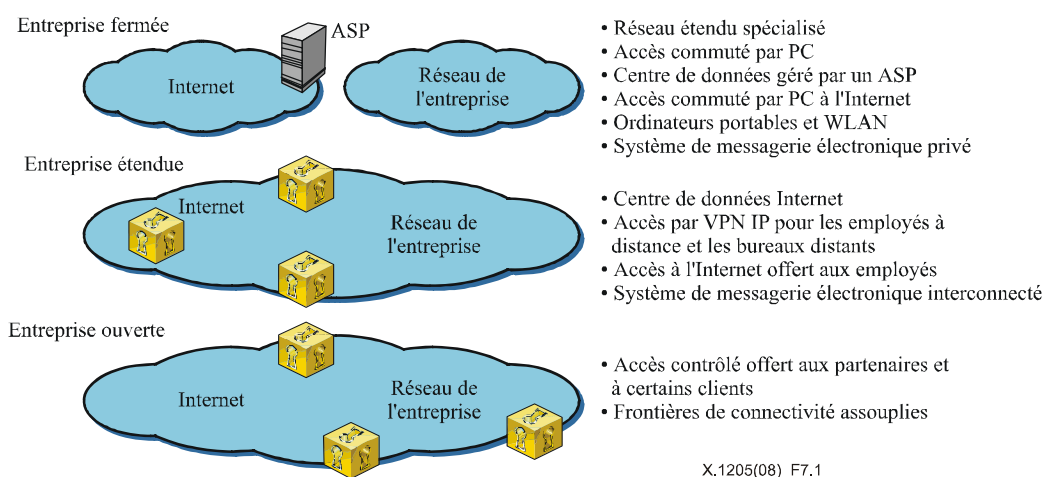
Entreprise fermée

ASP

Internet

Réseau de l'entreprise

• Réseau étendu spécialisé
• Accès commuté par PC
• Centre de données géré par un ASP
• Accès commuté par PC à l'Internet
• Ordinateurs portables et WLAN
• Système de messagerie électronique privé

Entreprise étendue

Internet

Réseau de l'entreprise

• Centre de données Internet
• Accès par VPN IP pour les employés à distance et les bureaux distants
• Accès à l'Internet offert aux employés
• Système de messagerie électronique interconnecté

Entreprise ouverte

Internet

Réseau de l'entreprise

• Accès contrôlé offert aux partenaires et à certains clients
• Frontières de connectivité assouplies

X.1205(08)_F7.1